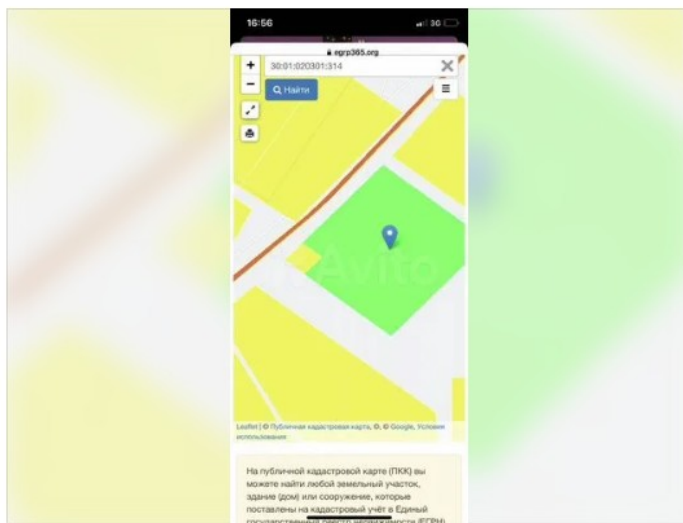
16:56
3G
egrp365.org
+
30:01:020301:314
−
Найти
Avito
Leaflet | © Публичная кадастровая карта, ©, © Google, Условия использования
На публичной кадастровой карте (ПКК) вы можете найти любой земельный участок, здание (дом) или сооружение, которые поставлены на кадастровый учёт в Едином государственном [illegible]